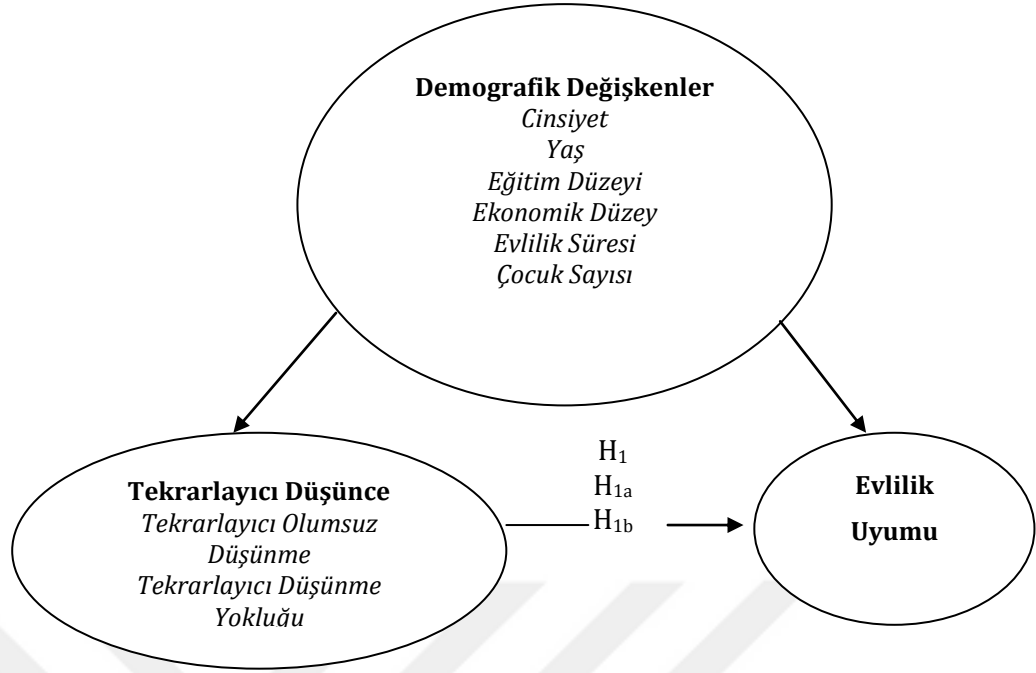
**Demografik Değişkenler**
*Cinsiyet*
*Yaş*
*Eğitim Düzeyi*
*Ekonomik Düzey*
*Evlilik Süresi*
*Çocuk Sayısı*

**Tekrarlayıcı Düşünce**
*Tekrarlayıcı Olumsuz Düşünme*
*Tekrarlayıcı Düşünme Yokluğu*

$H_1$
$H_{1a}$
$H_{1b}$

**Evlilik Uyumu**